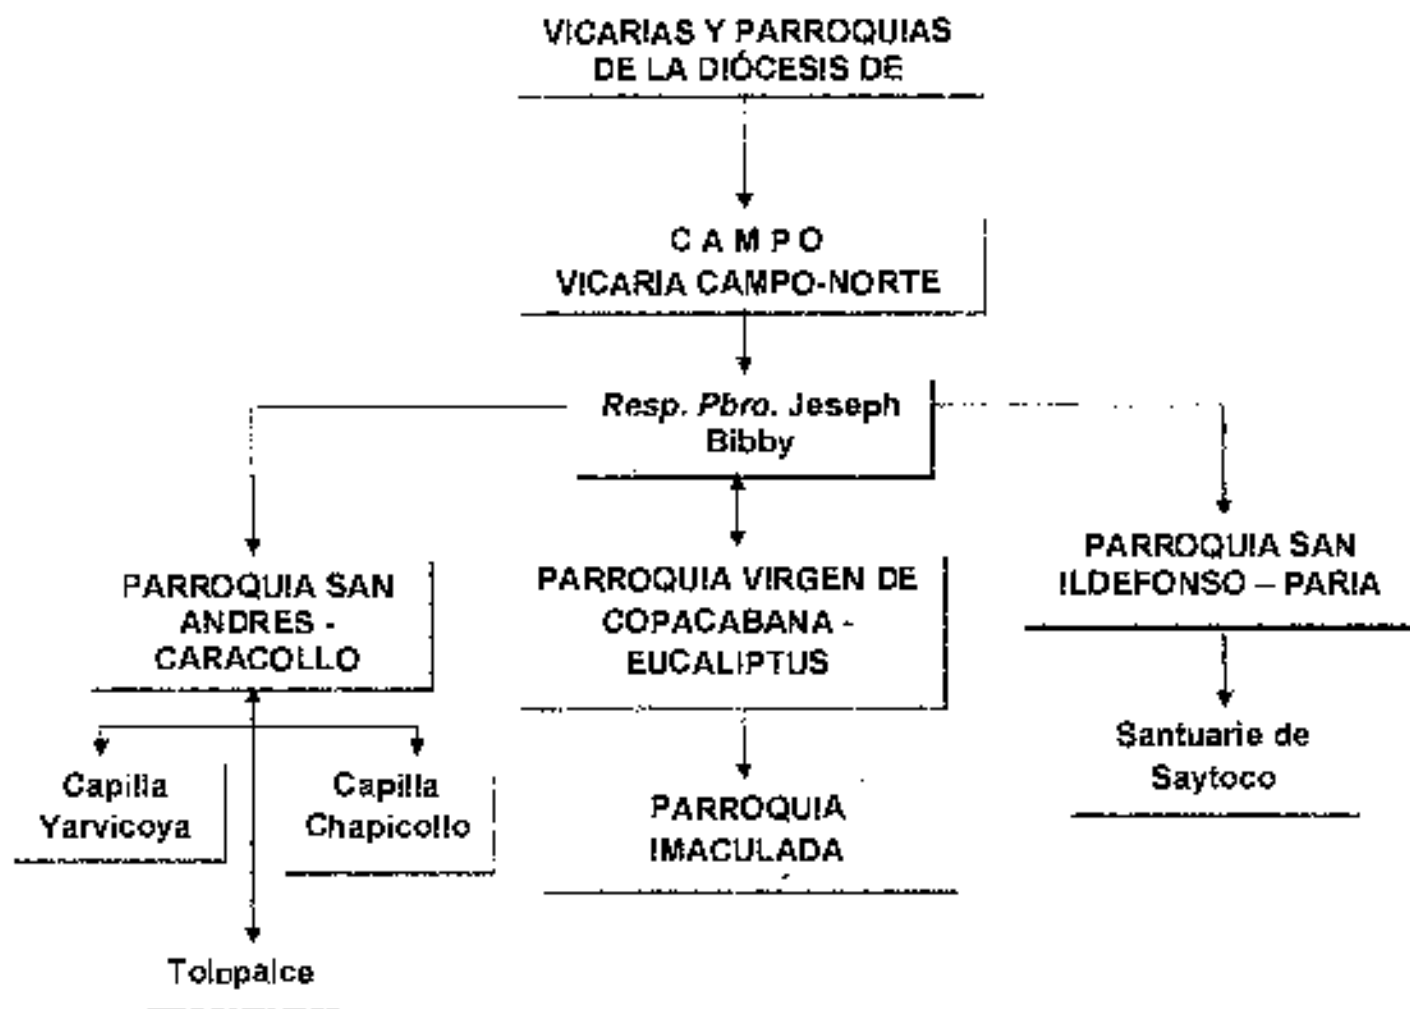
VICARIAS Y PARROQUIAS DE LA DIÓCESIS DE

C A M P O
VICARIA CAMPO-NORTE

Resp. Pbro. Jeseph Bibby

PARROQUIA SAN ANDRES - CARACOLLO

PARROQUIA VIRGEN DE COPACABANA - EUCALIPTUS

PARROQUIA SAN ILDEFONSO – PARIA

Capilla Yarvicoya

Capilla Chapicollo

PARROQUIA IMACULADA

Santuarie de Saytoco

Tolopalce